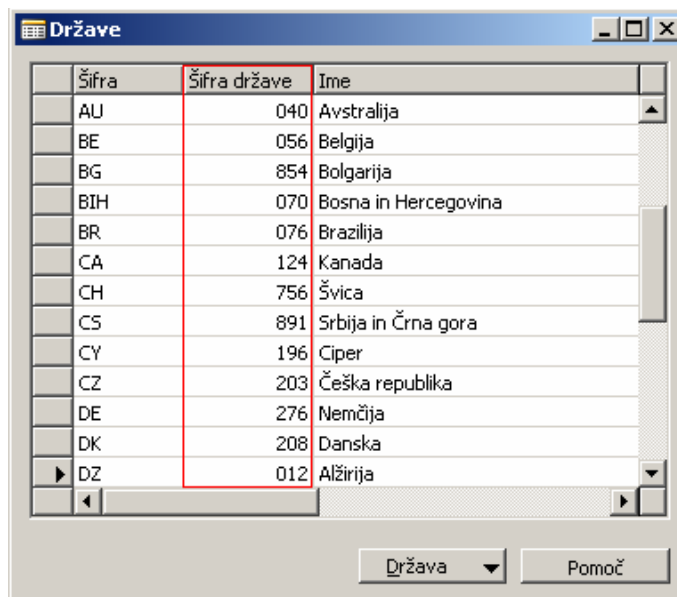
Države

| Šifra | Šifra države | Ime |
|---|---|---|
| AU | 040 | Avstralija |
| BE | 056 | Belgija |
| BG | 854 | Bolgarija |
| BIH | 070 | Bosna in Hercegovina |
| BR | 076 | Brazilija |
| CA | 124 | Kanada |
| CH | 756 | Švica |
| CS | 891 | Srbija in Črna gora |
| CY | 196 | Ciper |
| CZ | 203 | Češka republika |
| DE | 276 | Nemčija |
| DK | 208 | Danska |
| DZ | 012 | Alžirija |

Država

Pomoč